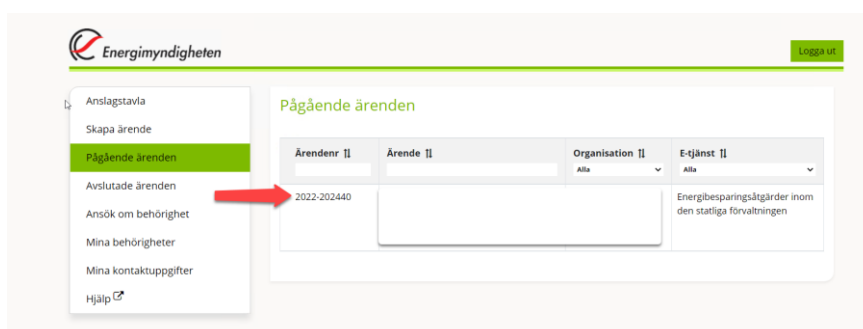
Energimyndigheten

Logga ut

Anslagstavla
Skapa ärende
Pågående ärenden
Avslutade ärenden
Ansök om behörighet
Mina behörigheter
Mina kontaktuppgifter
Hjälp

Pågående ärenden

| Ärendenr ⇅ | Ärende ⇅ | Organisation ⇅ | E-tjänst ⇅ |
|---|---|---|---|
| | | Alla | Alla |
| 2022-202440 | | | Energibesparingsåtgärder inom den statliga förvaltningen |